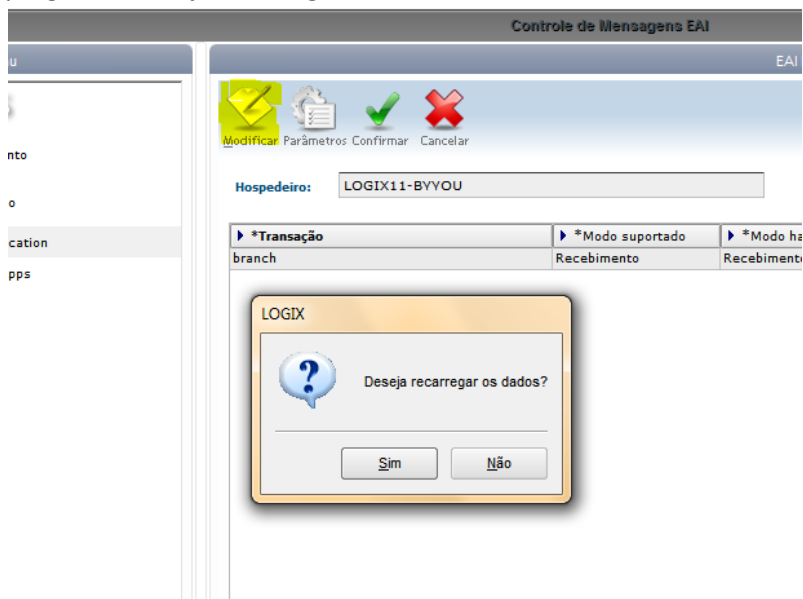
Controle de Mensagens EAI

u

EAI

nto

o

cation

pps

Modificar Parâmetros Confirmar Cancelar

Hospedeiro: LOGIX11-BYYOU

| *Transação | *Modo suportado | *Modo ha |
|---|---|---|
| branch | Recebimento | Recebimento |

LOGIX

Deseja recarregar os dados?

Sim Não